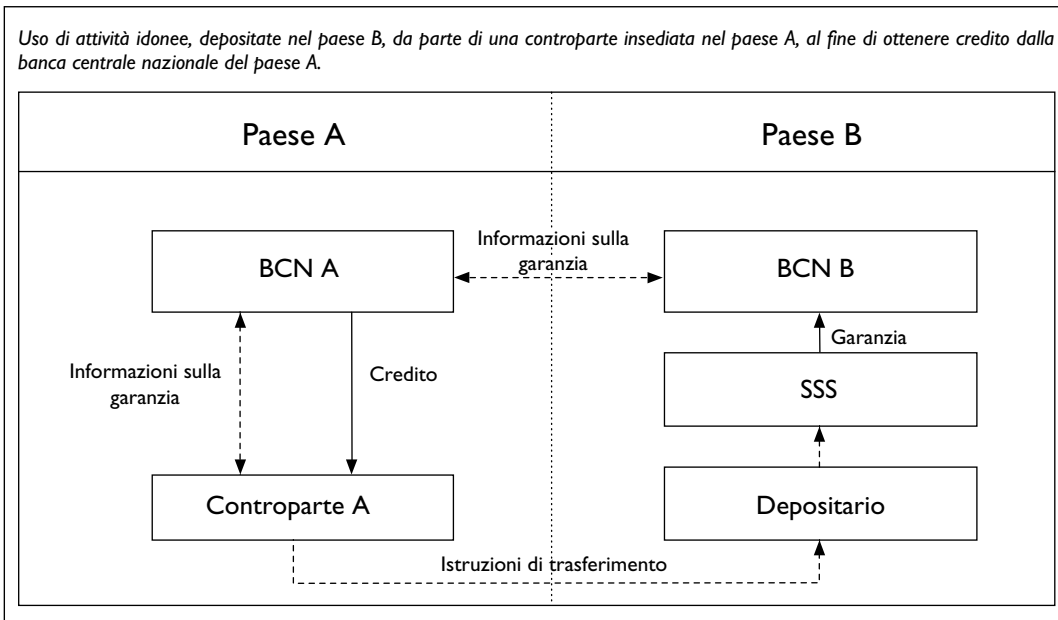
Uso di attività idonee, depositate nel paese B, da parte di una controparte insediata nel paese A, al fine di ottenere credito dalla banca centrale nazionale del paese A.

Paese A

Paese B

BCN A

Informazioni sulla garanzia

BCN B

Garanzia

Informazioni sulla garanzia

Credito

SSS

Controparte A

Depositario

Istruzioni di trasferimento